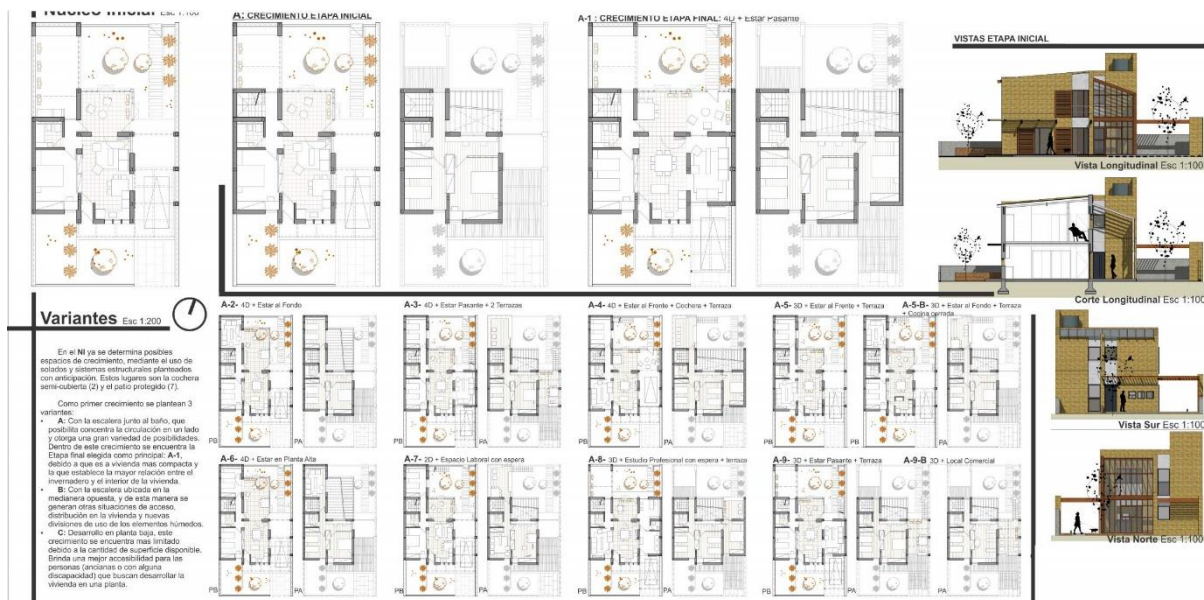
Nucleo Inicial Esc 1:100

A: CRECIMIENTO ETAPA INICIAL

A-1 : CRECIMIENTO ETAPA FINAL: 4D + Estar Pasante

VISTAS ETAPA INICIAL

Vista Longitudinal Esc 1:100

Corte Longitudinal Esc 1:100

Vista Sur Esc 1:100

Vista Norte Esc 1:100

Variantes Esc 1:200

En el NI ya se determina posibles espacios de crecimiento, mediante el uso de solados y sistemas estructurales planteados con anticipación. Estos lugares son la cochera semi-cubierta (2) y el patio protegido (7).

Como primer crecimiento se plantean 3 variantes:
• A: Con la escalera junto al baño, que posibilita concentra la circulación en un lado y otorga una gran variedad de posibilidades. Dentro de este crecimiento se encuentra la Etapa final elegida como principal: A-1, debido a que es la vivienda mas compacta y la que establece la mayor relación entre el invernadero y el interior de la vivienda.
• B: Con la escalera ubicada en la medianera opuesta, y de esta manera se generan otras situaciones de acceso, distribución en la vivienda y nuevas divisiones de uso de los elementos húmedos.
• C: Desarrollo en planta baja, este crecimiento se encuentra mas limitado debido a la cantidad de superficie disponible. Brinda una mejor accesibilidad para las personas (ancianas o con alguna discapacidad) que buscan desarrollar la vivienda en una planta.

A-2- 4D + Estar al Fondo

A-3- 4D + Estar Pasante + 2 Terrazas

A-4- 4D + Estar al Frente + Cochera + Terraza

A-5- 3D + Estar al Frente + Terraza

A-5-B- 3D + Estar al Fondo + Terraza + Cocina cerrada

A-6- 4D + Estar en Planta Alta

A-7- 2D + Espacio Laboral con espera

A-8- 3D + Estudio Profesional con espera + terraza

A-9- 3D + Estar Pasante + Terraza

A-9-B 3D + Local Comercial

PB PA PB PA PB PA PB PA PB PA PB PA PB PA PB PA PB PA PB PA